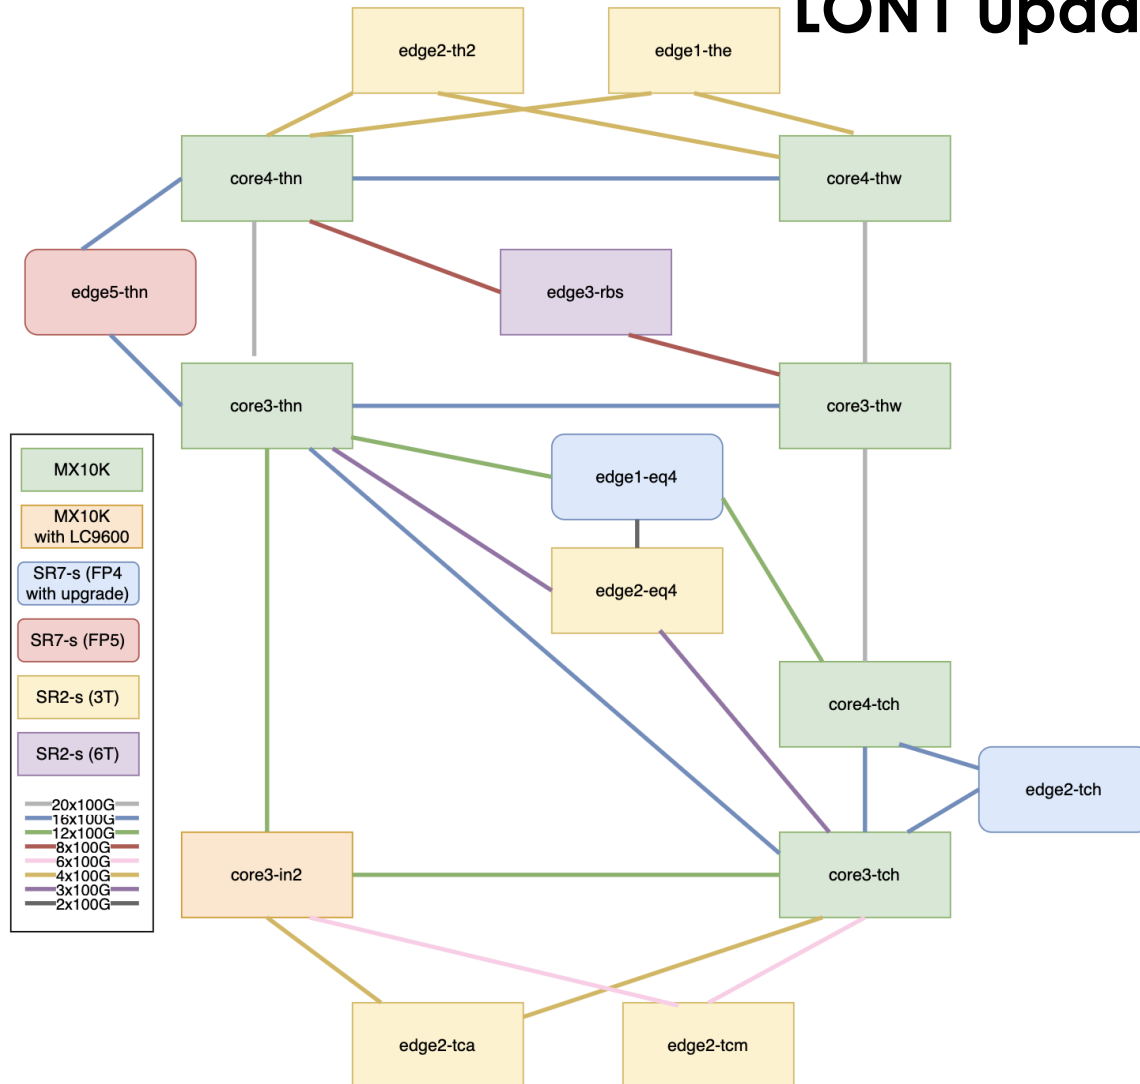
LONT upda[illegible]

edge2-th2
edge1-the
core4-thn
core4-thw
edge5-thn
edge3-rbs
core3-thn
core3-thw
edge1-eq4
edge2-eq4
core4-tch
edge2-tch
core3-in2
core3-tch
edge2-tca
edge2-tcm

MX10K
MX10K with LC9600
SR7-s (FP4 with upgrade)
SR7-s (FP5)
SR2-s (3T)
SR2-s (6T)

20x100G
16x100G
12x100G
8x100G
6x100G
4x100G
3x100G
2x100G